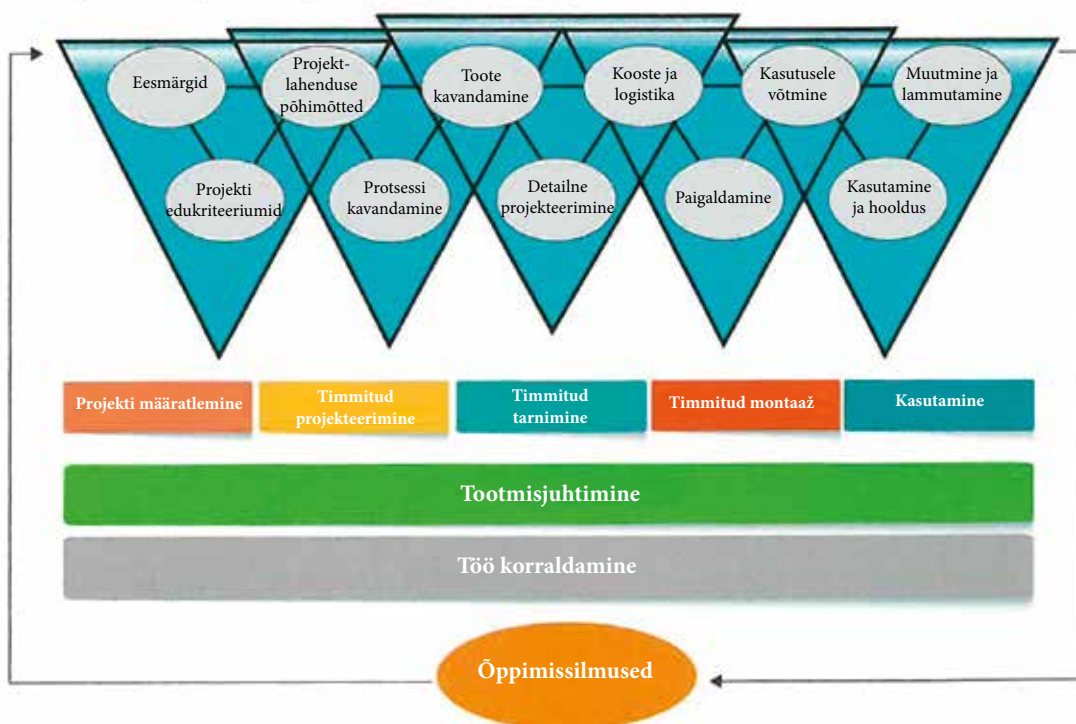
Eesmärgid

Projektlahenduse põhimõtted

Toote kavandamine

Kooste ja logistika

Kasutusele võtmine

Muutmine ja lammutamine

Projekti edukriteeriumid

Protsessi kavandamine

Detailne projekteerimine

Paigaldamine

Kasutamine ja hooldus

Projekti määratlemine

Timmitud projekteerimine

Timmitud tarnimine

Timmitud montaaž

Kasutamine

Tootmisjuhtimine

Töö korraldamine

Õppimissilmused